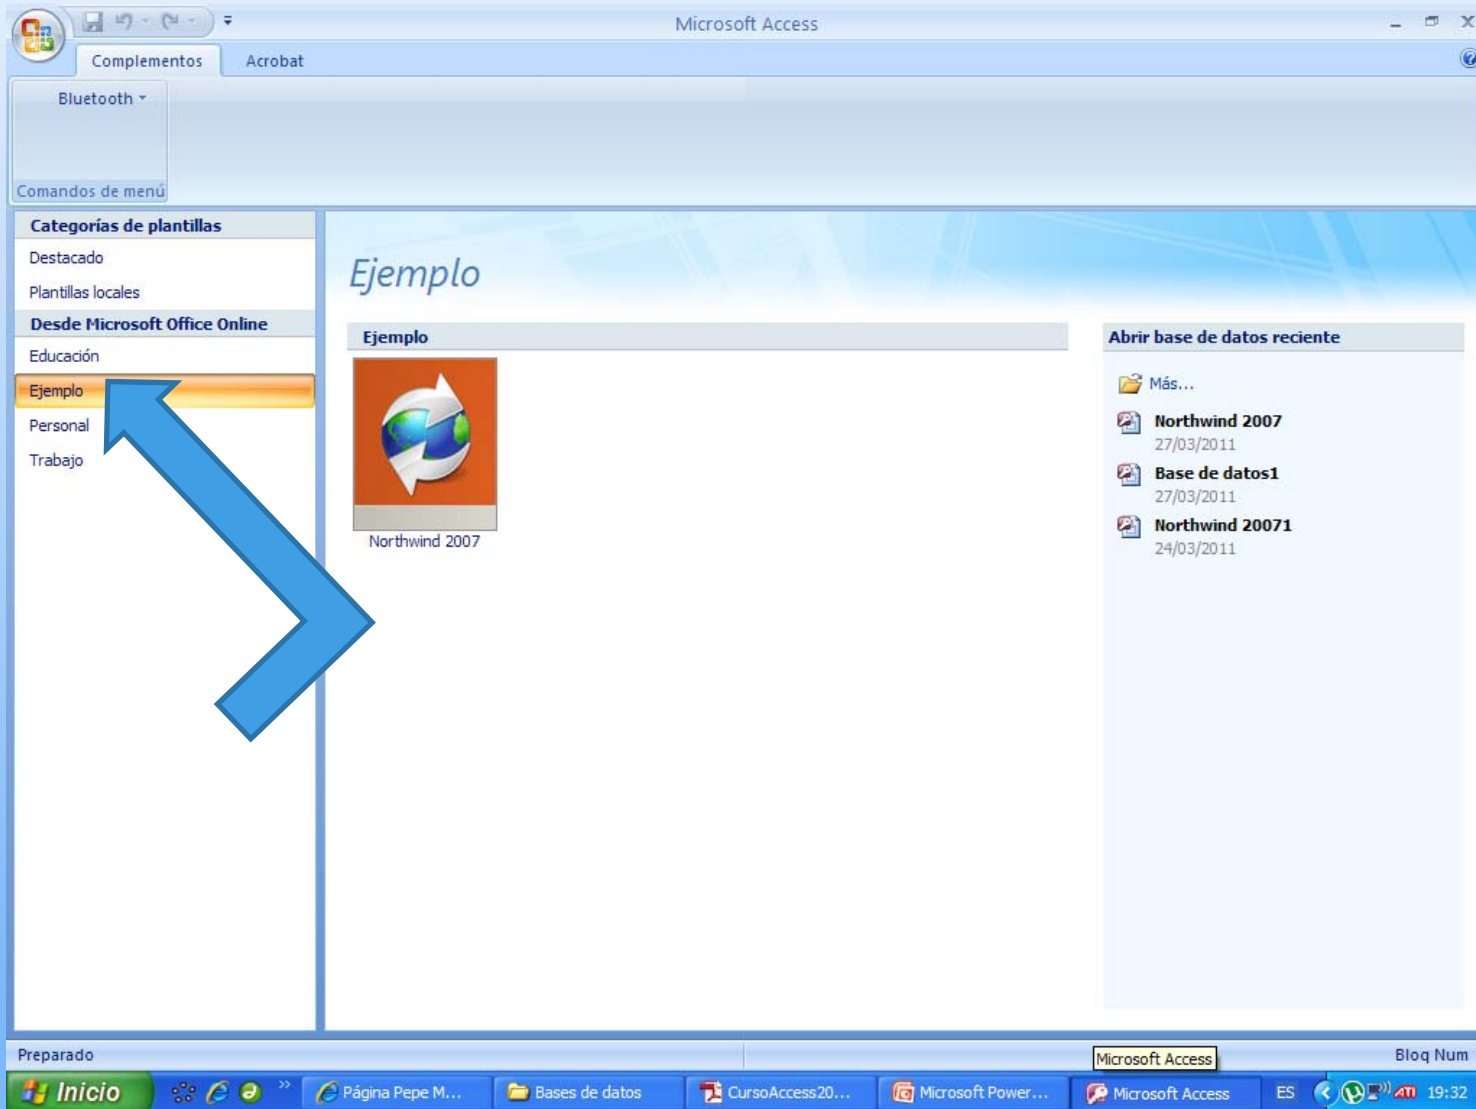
Microsoft Access

Complementos
Acrobat

Bluetooth
Comandos de menú

Categorías de plantillas
Destacado
Plantillas locales
Desde Microsoft Office Online
Educación
Ejemplo
Personal
Trabajo

Ejemplo

Ejemplo
Northwind 2007

Abrir base de datos reciente
Más...
Northwind 2007
27/03/2011
Base de datos1
27/03/2011
Northwind 20071
24/03/2011

Preparado
Microsoft Access
Bloq Num

Inicio
Página Pepe M...
Bases de datos
CursoAccess20...
Microsoft Power...
Microsoft Access
ES
19:32